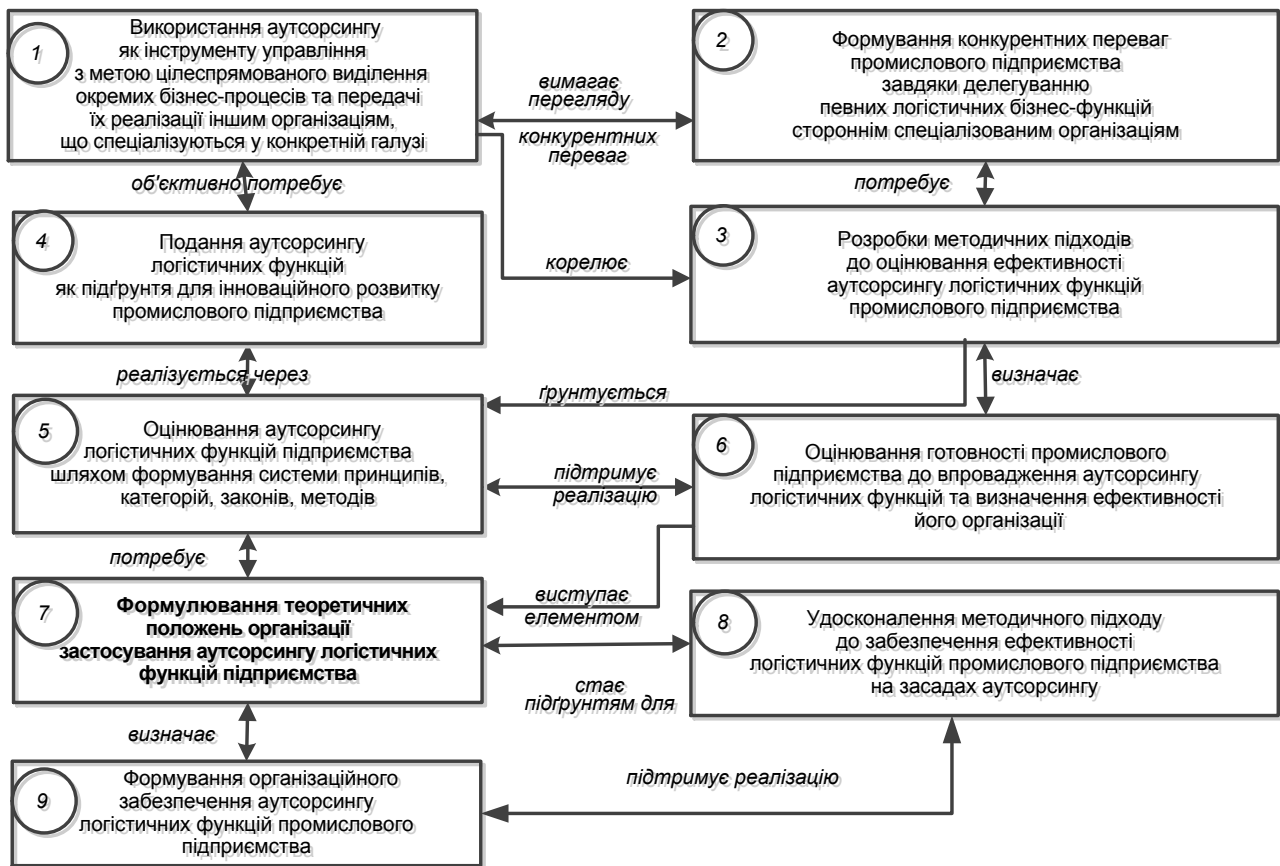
1
Використання аутсорсингу як інструменту управління з метою цілеспрямованого виділення окремих бізнес-процесів та передачі їх реалізації іншим організаціям, що спеціалізуються у конкретній галузі

вимагає перегляду

конкурентних переваг

2
Формування конкурентних переваг промислового підприємства завдяки делегуванню певних логістичних бізнес-функцій стороннім спеціалізованим організаціям

об'єктивно потребує

потребує

4
Подання аутсорсингу логістичних функцій як підґрунтя для інноваційного розвитку промислового підприємства

корелює

3
Розробки методичних підходів до оцінювання ефективності аутсорсингу логістичних функцій промислового підприємства

реалізується через

ґрунтується

визначає

5
Оцінювання аутсорсингу логістичних функцій підприємства шляхом формування системи принципів, категорій, законів, методів

підтримує реалізацію

6
Оцінювання готовності промислового підприємства до впровадження аутсорсингу логістичних функцій та визначення ефективності його організації

потребує

виступає елементом

7
Формулювання теоретичних положень організації застосування аутсорсингу логістичних функцій підприємства

8
Удосконалення методичного підходу до забезпечення ефективності логістичних функцій промислового підприємства на засадах аутсорсингу

стає підґрунтям для

визначає

підтримує реалізацію

9
Формування організаційного забезпечення аутсорсингу логістичних функцій промислового підприємства